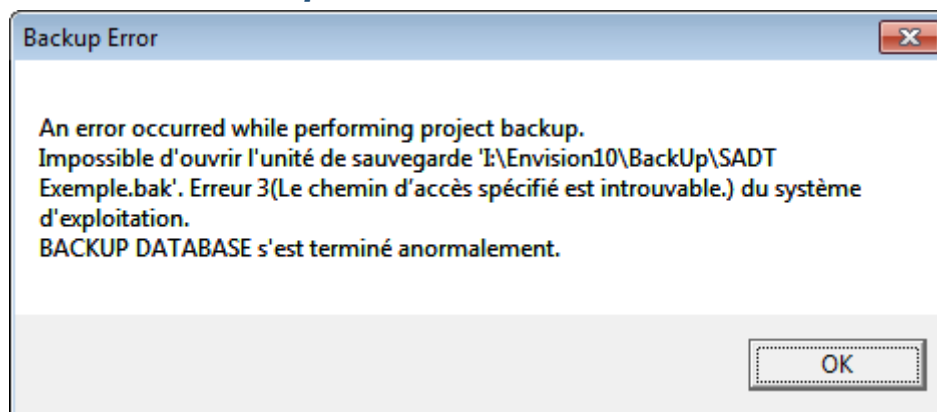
Backup Error

An error occurred while performing project backup.
Impossible d'ouvrir l'unité de sauvegarde 'I:\Envision10\BackUp\SADT Exemple.bak'. Erreur 3(Le chemin d'accès spécifié est introuvable.) du système d'exploitation.
BACKUP DATABASE s'est terminé anormalement.

OK